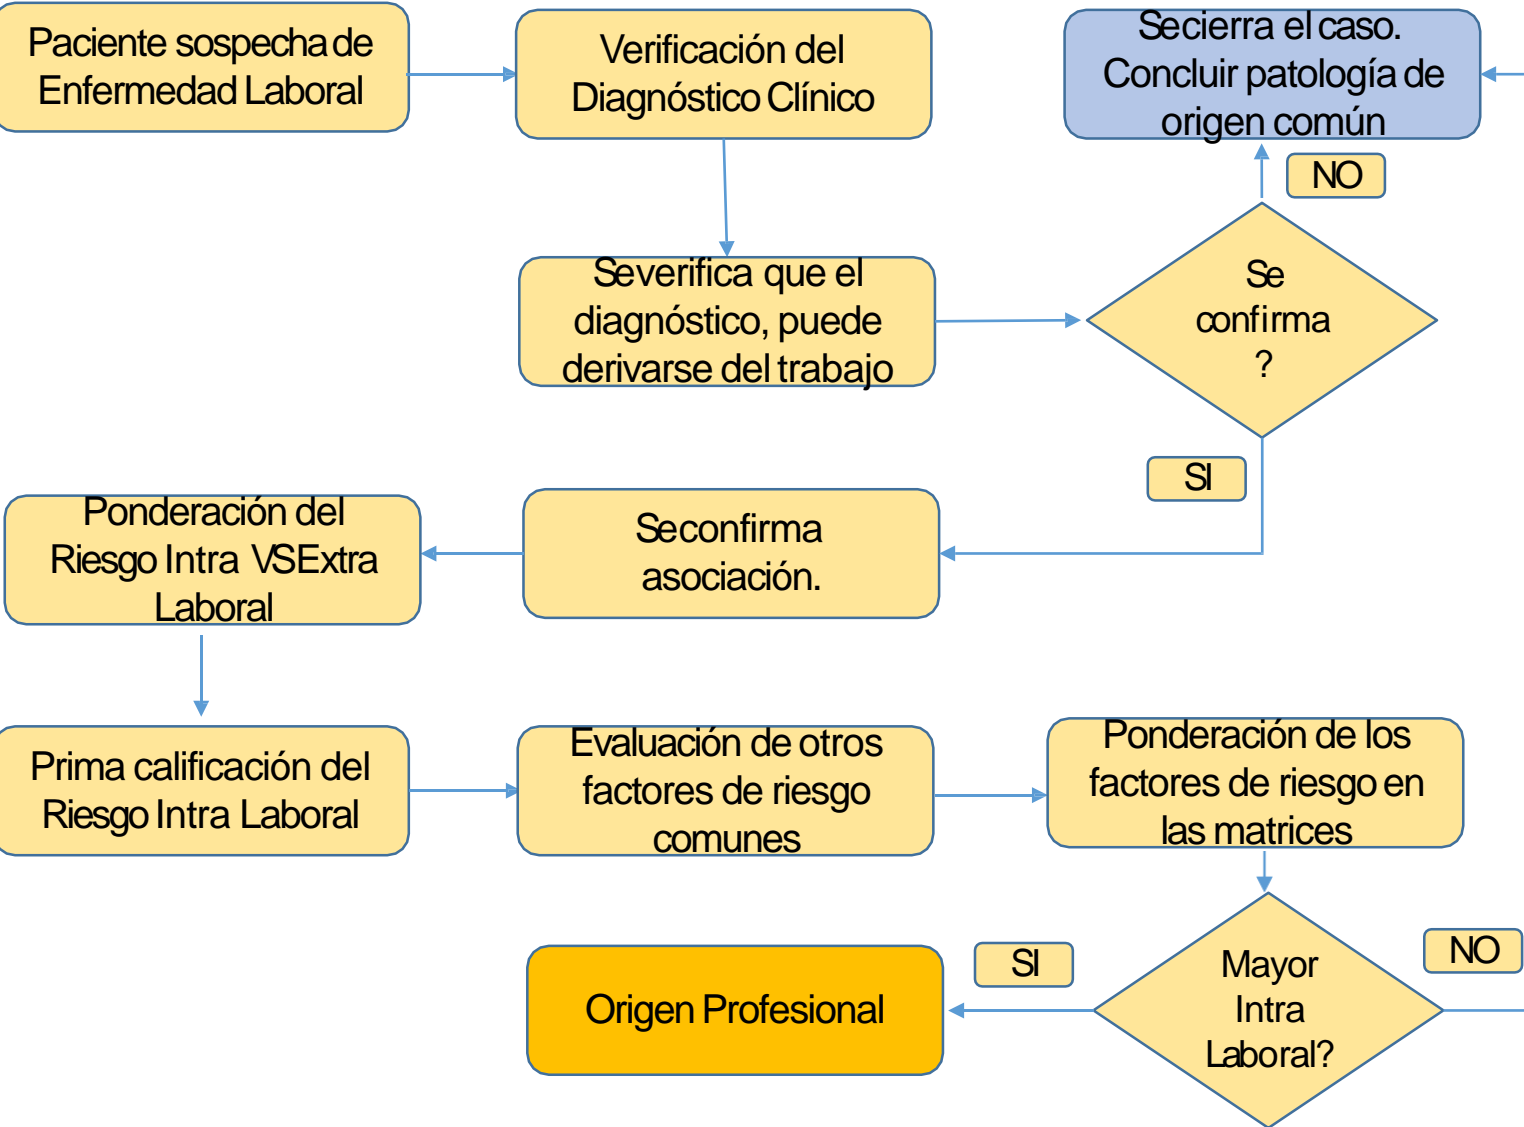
Paciente sospecha de Enfermedad Laboral

Verificación del Diagnóstico Clínico

Secierra el caso. Concluir patología de origen común

NO

Severifica que el diagnóstico, puede derivarse del trabajo

Se confirma ?

SI

Ponderación del Riesgo Intra VSExtra Laboral

Seconfirma asociación.

Prima calificación del Riesgo Intra Laboral

Evaluación de otros factores de riesgo comunes

Ponderación de los factores de riesgo en las matrices

SI

NO

Origen Profesional

Mayor Intra Laboral?